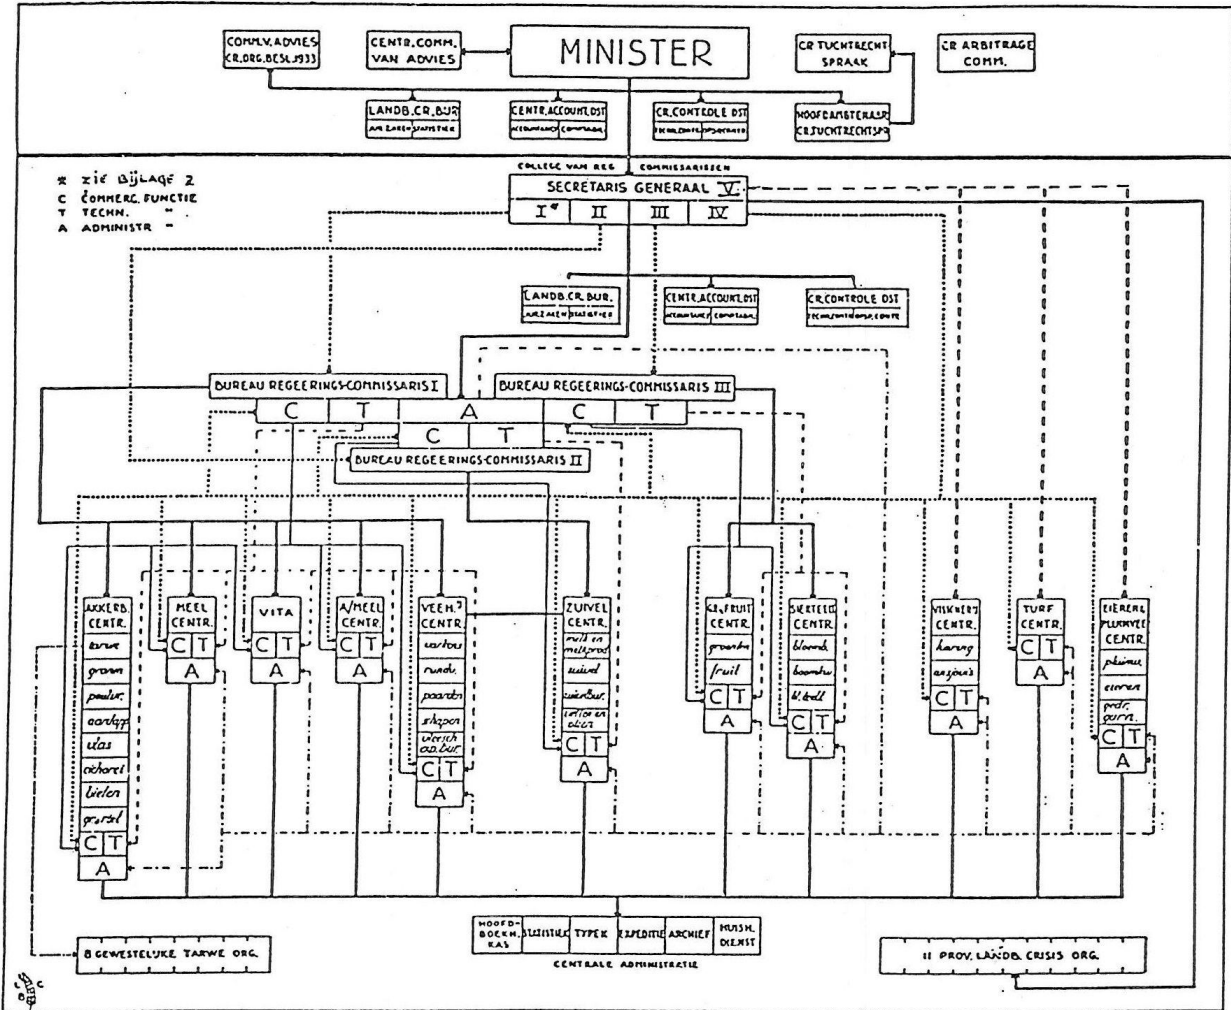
COMM.V. ADVIES CR.ORG.BESL.1933

CENTR.COMM. VAN ADVIES

MINISTER

CR TUCHTRECHTSPRAAK

CR ARBITRAGE COMM.

LANDB.CR.BUR.
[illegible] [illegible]

CENTR.ACCOUNT.DST
ACCOUNTANCY CONTROLE

CR.CONTROLE DST
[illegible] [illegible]

HOOFDAMBTENAAR CR.TUCHTRECHTSPR

COLLEGE VAN REG. COMMISSARISSEN

SECRETARIS GENERAAL V

I II III IV

* ZIE BIJLAGE 2
C COMMERC. FUNCTIE
T TECHN. "
A ADMINISTR. "

LANDB.CR.BUR.
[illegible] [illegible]

CENTR.ACCOUNT.DST
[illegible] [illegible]

CR.CONTROLE DST
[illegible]

BUREAU REGEERINGS-COMMISSARIS I

BUREAU REGEERINGS-COMMISSARIS III

C T A C T

C T

BUREAU REGEERINGS-COMMISSARIS II

AKKERB. CENTR.
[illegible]
granen
peulvr.
aardapp.
vlas
cichorei
bieten
graszd
C T
A

MEEL CENTR.
C T
A

VITA
C T
A

A/MEEL CENTR.
C T
A

VEEH. CENTR.
varkens
runderen
paarden
schapen
vleesch en bur.
C T
A

ZUIVEL CENTR.
melk en melkprod.
zuivel
zuivelbur.
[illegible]
C T
A

GR.FRUIT CENTR.
groenten
fruit
C T
A

SIERTEELT CENTR.
bloemb.
boomkw.
bl.teelt
C T
A

VISCHERIJ CENTR.
haring
ansjovis
C T
A

TURF CENTR.
C T
A

EIEREN PLUIMVEE CENTR.
pluimvee
eieren
prod. gurn.
C T
A

8 GEWESTELIJKE TARWE ORG.

HOOFD-BOEKH. KAS
STATISTIEK
TYPEK
EXPEDITIE
ARCHIEF
HUISH. DIENST
CENTRALE ADMINISTRATIE

11 PROV. LANDB. CRISIS ORG.